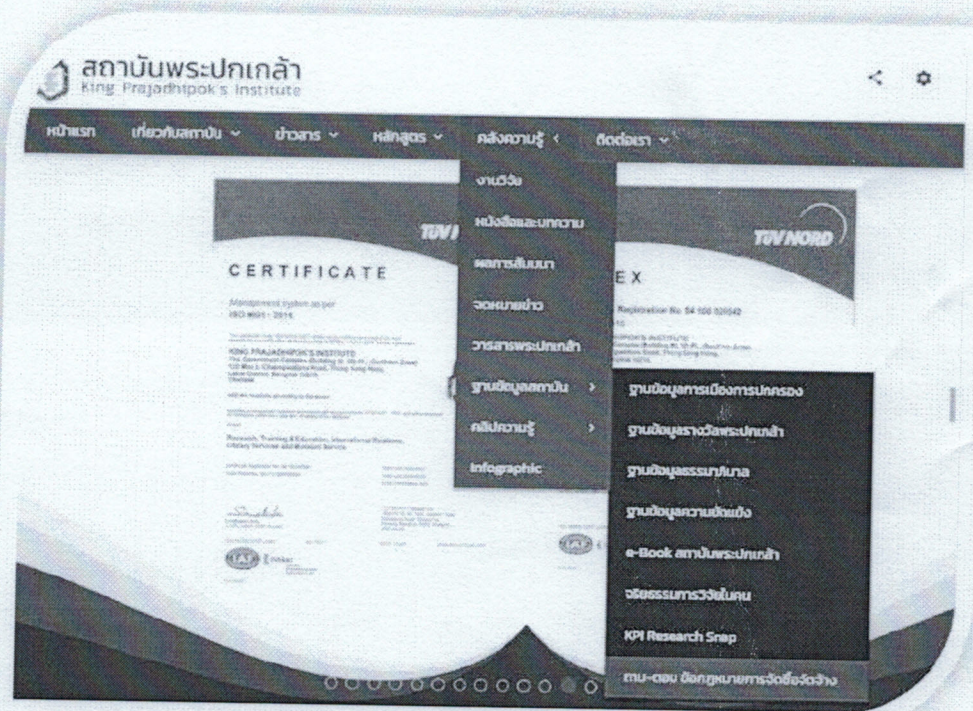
สถาบันพระปกเกล้า
King Prajadhipok's Institute

หน้าแรก เกี่ยวกับสถาบัน ข่าวสาร หลักสูตร คลังความรู้ ติดต่อเรา

งานวิจัย
หนังสือและบทความ
ผลการสัมมนา
จดหมายข่าว
วารสารพระปกเกล้า
ฐานข้อมูลสถาบัน
คลิปความรู้
Infographic

ฐานข้อมูลการเมืองการปกครอง
ฐานข้อมูลรางวัลพระปกเกล้า
ฐานข้อมูลธรรมาภิบาล
ฐานข้อมูลความขัดแย้ง
e-Book สถาบันพระปกเกล้า
จริยธรรมการวิจัยในคน
KPI Research Snap
ถาม-ตอบ ข้อกฎหมายการจัดซื้อจัดจ้าง

TÜV NORD
CERTIFICATE
Management system as per ISO 9001 : 2015
KING PRAJADHIPOK'S INSTITUTE
Research, Training & Education, International Relations, Library Services and Museum Service
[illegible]
EX
Registration No. 04 100 020042
TÜV NORD